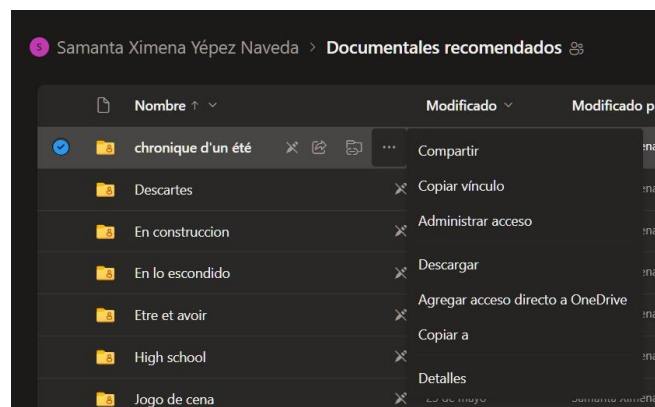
S Samanta Ximena Yépez Naveda > Documentales recomendados

Nombre ↑ ˅ | Modificado ˅ | Modificado p

chronique d'un été ...

Descartes

En construccion

En lo escondido

Etre et avoir

High school

Jogo de cena

Compartir
Copiar vínculo
Administrar acceso
Descargar
Agregar acceso directo a OneDrive
Copiar a
Detalles